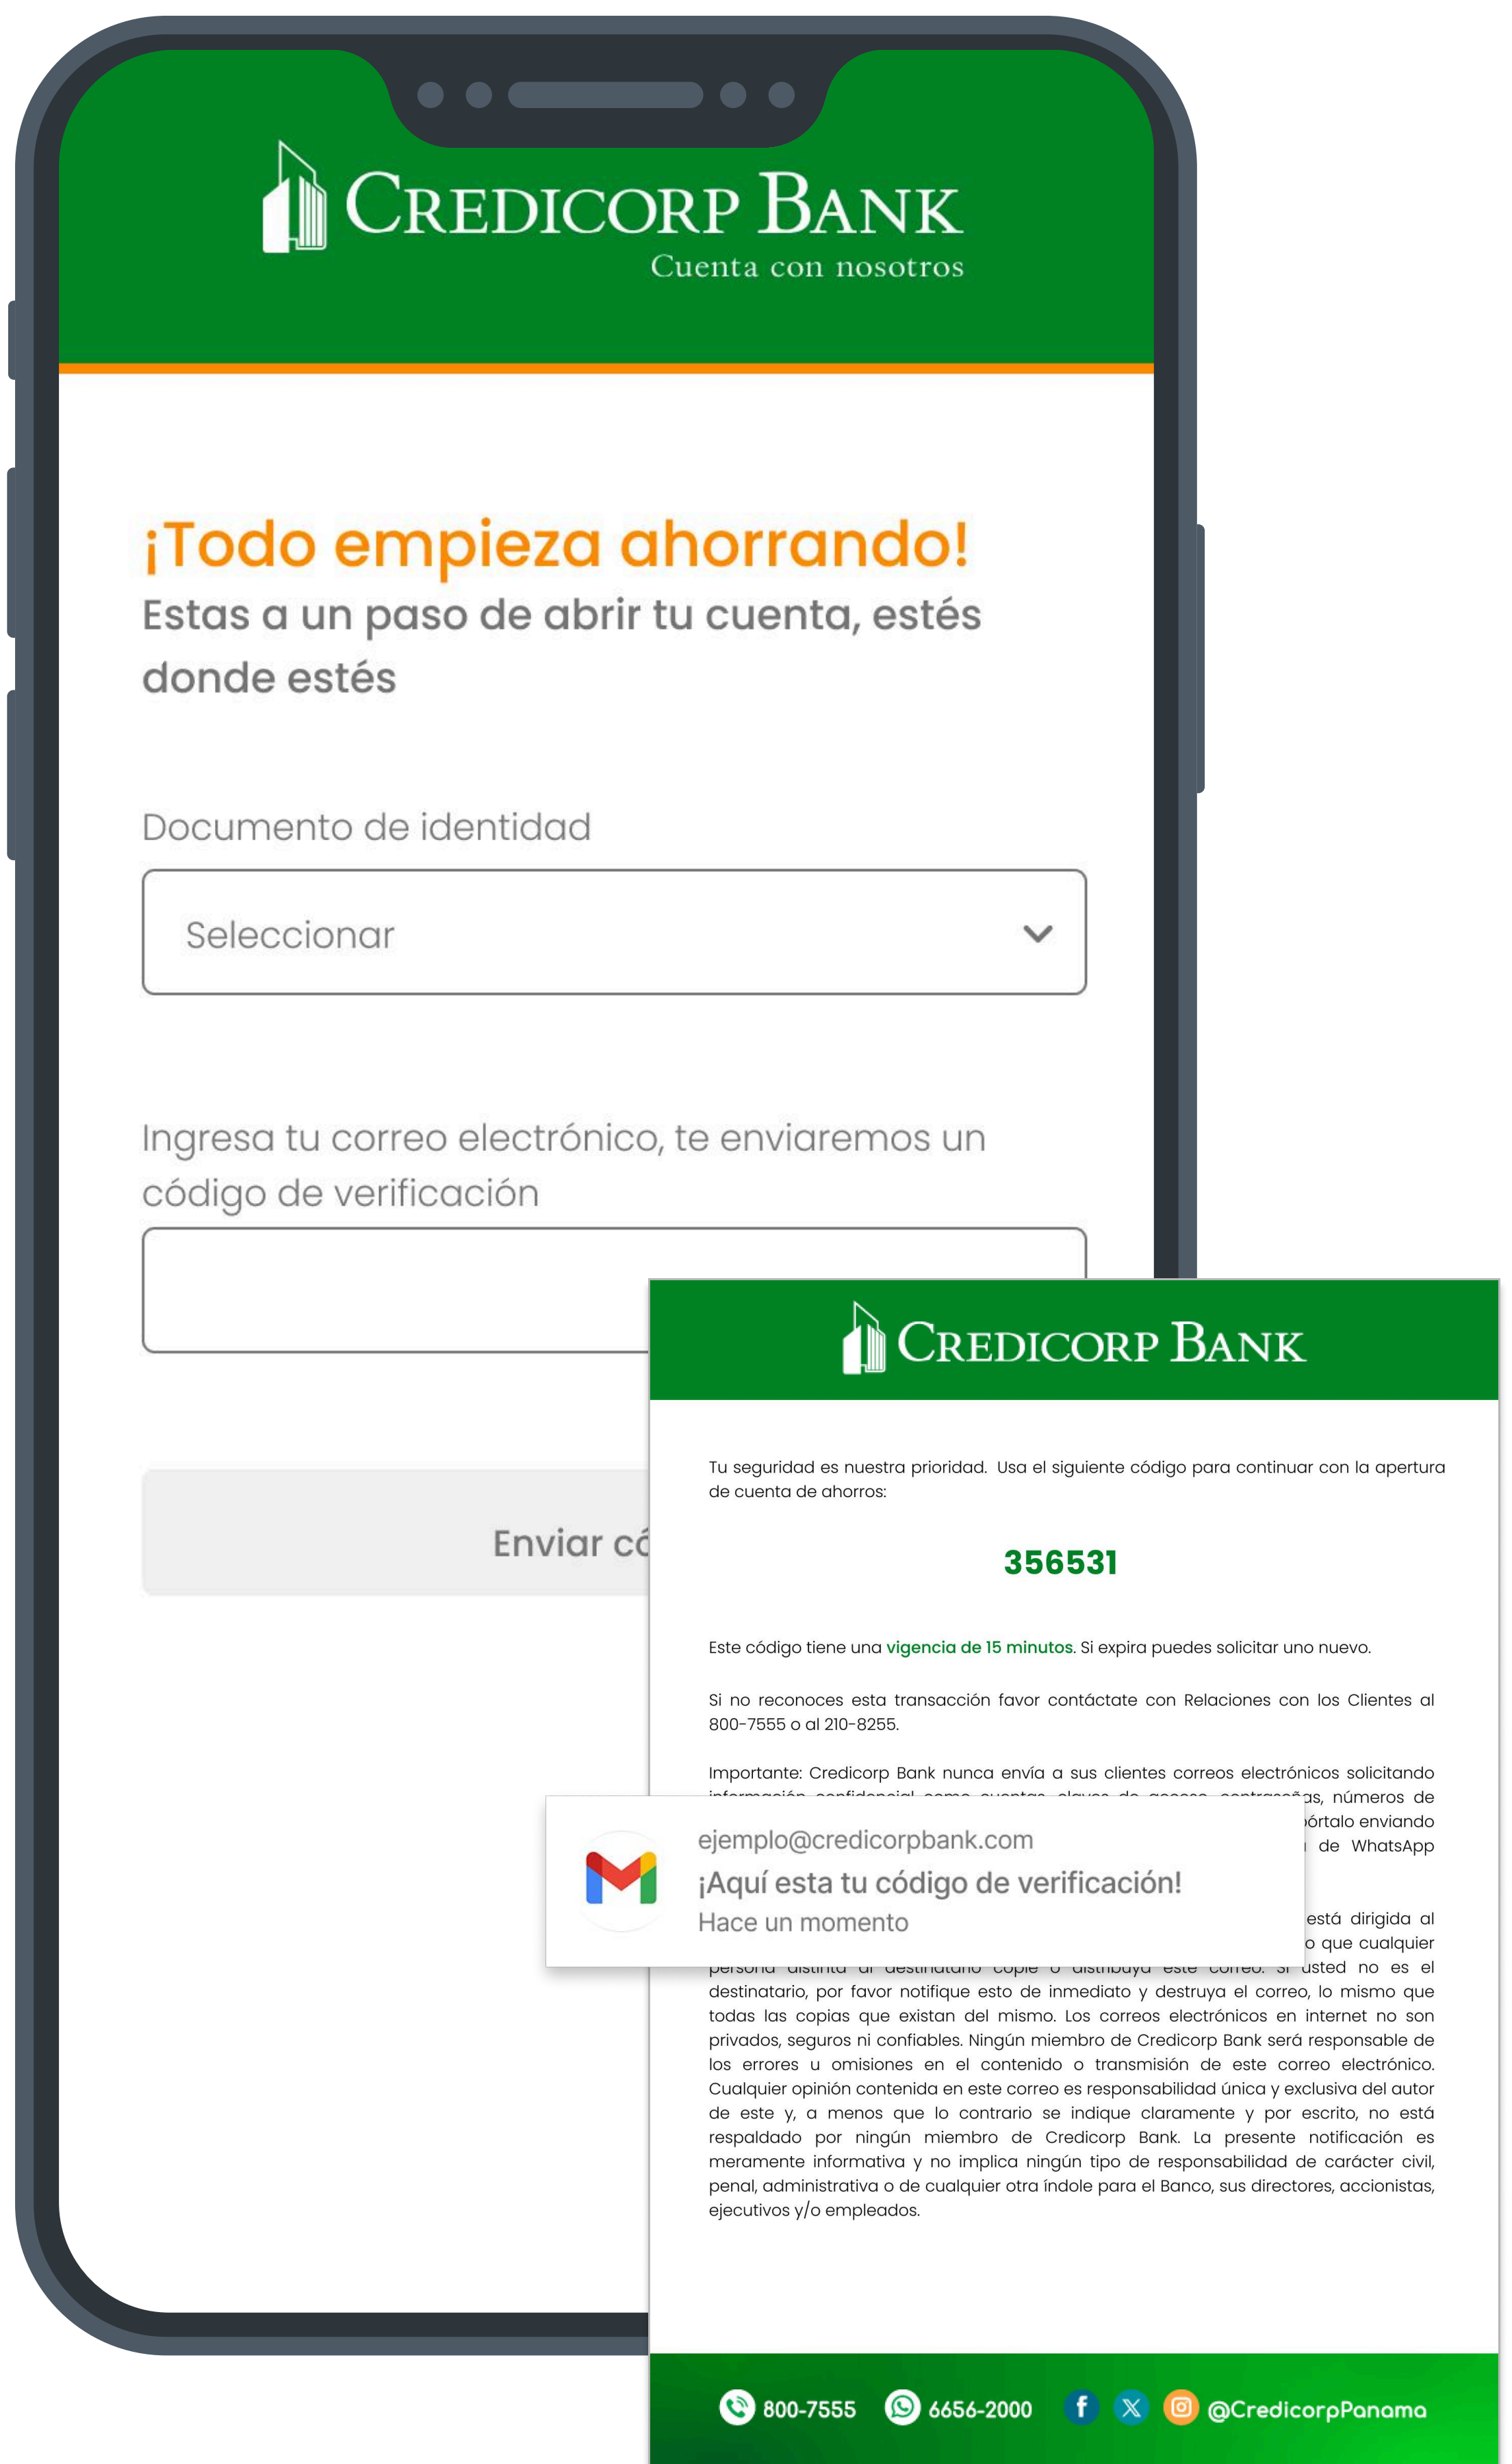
CREDICORP BANK
Cuenta con nosotros

¡Todo empieza ahorrando!
Estas a un paso de abrir tu cuenta, estés donde estés

Documento de identidad

Seleccionar

Ingresa tu correo electrónico, te enviaremos un código de verificación

Enviar có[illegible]

CREDICORP BANK

Tu seguridad es nuestra prioridad. Usa el siguiente código para continuar con la apertura de cuenta de ahorros:

356531

Este código tiene una vigencia de 15 minutos. Si expira puedes solicitar uno nuevo.

Si no reconoces esta transacción favor contáctate con Relaciones con los Clientes al 800-7555 o al 210-8255.

Importante: Credicorp Bank nunca envía a sus clientes correos electrónicos solicitando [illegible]as, números de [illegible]órtalo enviando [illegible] de WhatsApp

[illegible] está dirigida al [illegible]o que cualquier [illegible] usted no es el destinatario, por favor notifique esto de inmediato y destruya el correo, lo mismo que todas las copias que existan del mismo. Los correos electrónicos en internet no son privados, seguros ni confiables. Ningún miembro de Credicorp Bank será responsable de los errores u omisiones en el contenido o transmisión de este correo electrónico. Cualquier opinión contenida en este correo es responsabilidad única y exclusiva del autor de este y, a menos que lo contrario se indique claramente y por escrito, no está respaldado por ningún miembro de Credicorp Bank. La presente notificación es meramente informativa y no implica ningún tipo de responsabilidad de carácter civil, penal, administrativa o de cualquier otra índole para el Banco, sus directores, accionistas, ejecutivos y/o empleados.

ejemplo@credicorpbank.com
¡Aquí esta tu código de verificación!
Hace un momento

800-7555 6656-2000 @CredicorpPanama